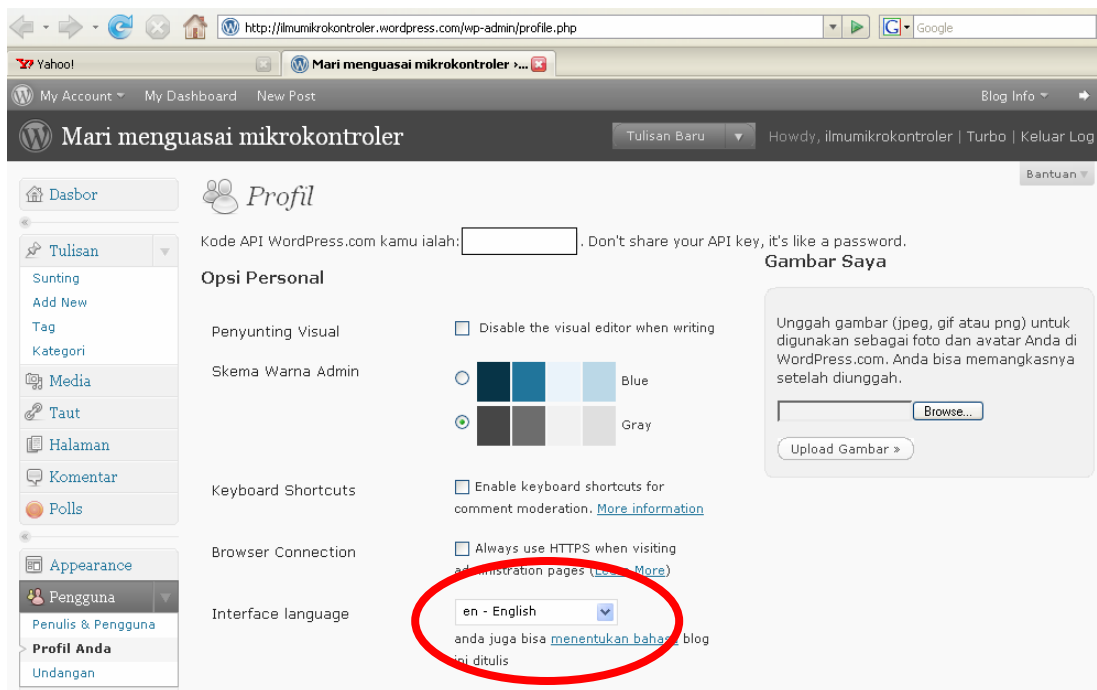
http://ilmumikrokontroler.wordpress.com/wp-admin/profile.php

Google

Yahoo!

Mari menguasai mikrokontroler ›...

My Account My Dashboard New Post

Blog Info

Mari menguasai mikrokontroler

Tulisan Baru

Howdy, ilmumikrokontroler | Turbo | Keluar Log

Bantuan

Dasbor

Tulisan

Sunting

Add New

Tag

Kategori

Media

Taut

Halaman

Komentar

Polls

Appearance

Pengguna

Penulis & Pengguna

Profil Anda

Undangan

Profil

Kode API WordPress.com kamu ialah: . Don't share your API key, it's like a password.

Opsi Personal

Penyunting Visual

Disable the visual editor when writing

Skema Warna Admin

Blue

Gray

Keyboard Shortcuts

Enable keyboard shortcuts for comment moderation. More information

Browser Connection

Always use HTTPS when visiting administration pages (Learn More)

Interface language

en - English

anda juga bisa menentukan bahasa blog ini ditulis

Gambar Saya

Unggah gambar (jpeg, gif atau png) untuk digunakan sebagai foto dan avatar Anda di WordPress.com. Anda bisa memangkasnya setelah diunggah.

Browse...

Upload Gambar »